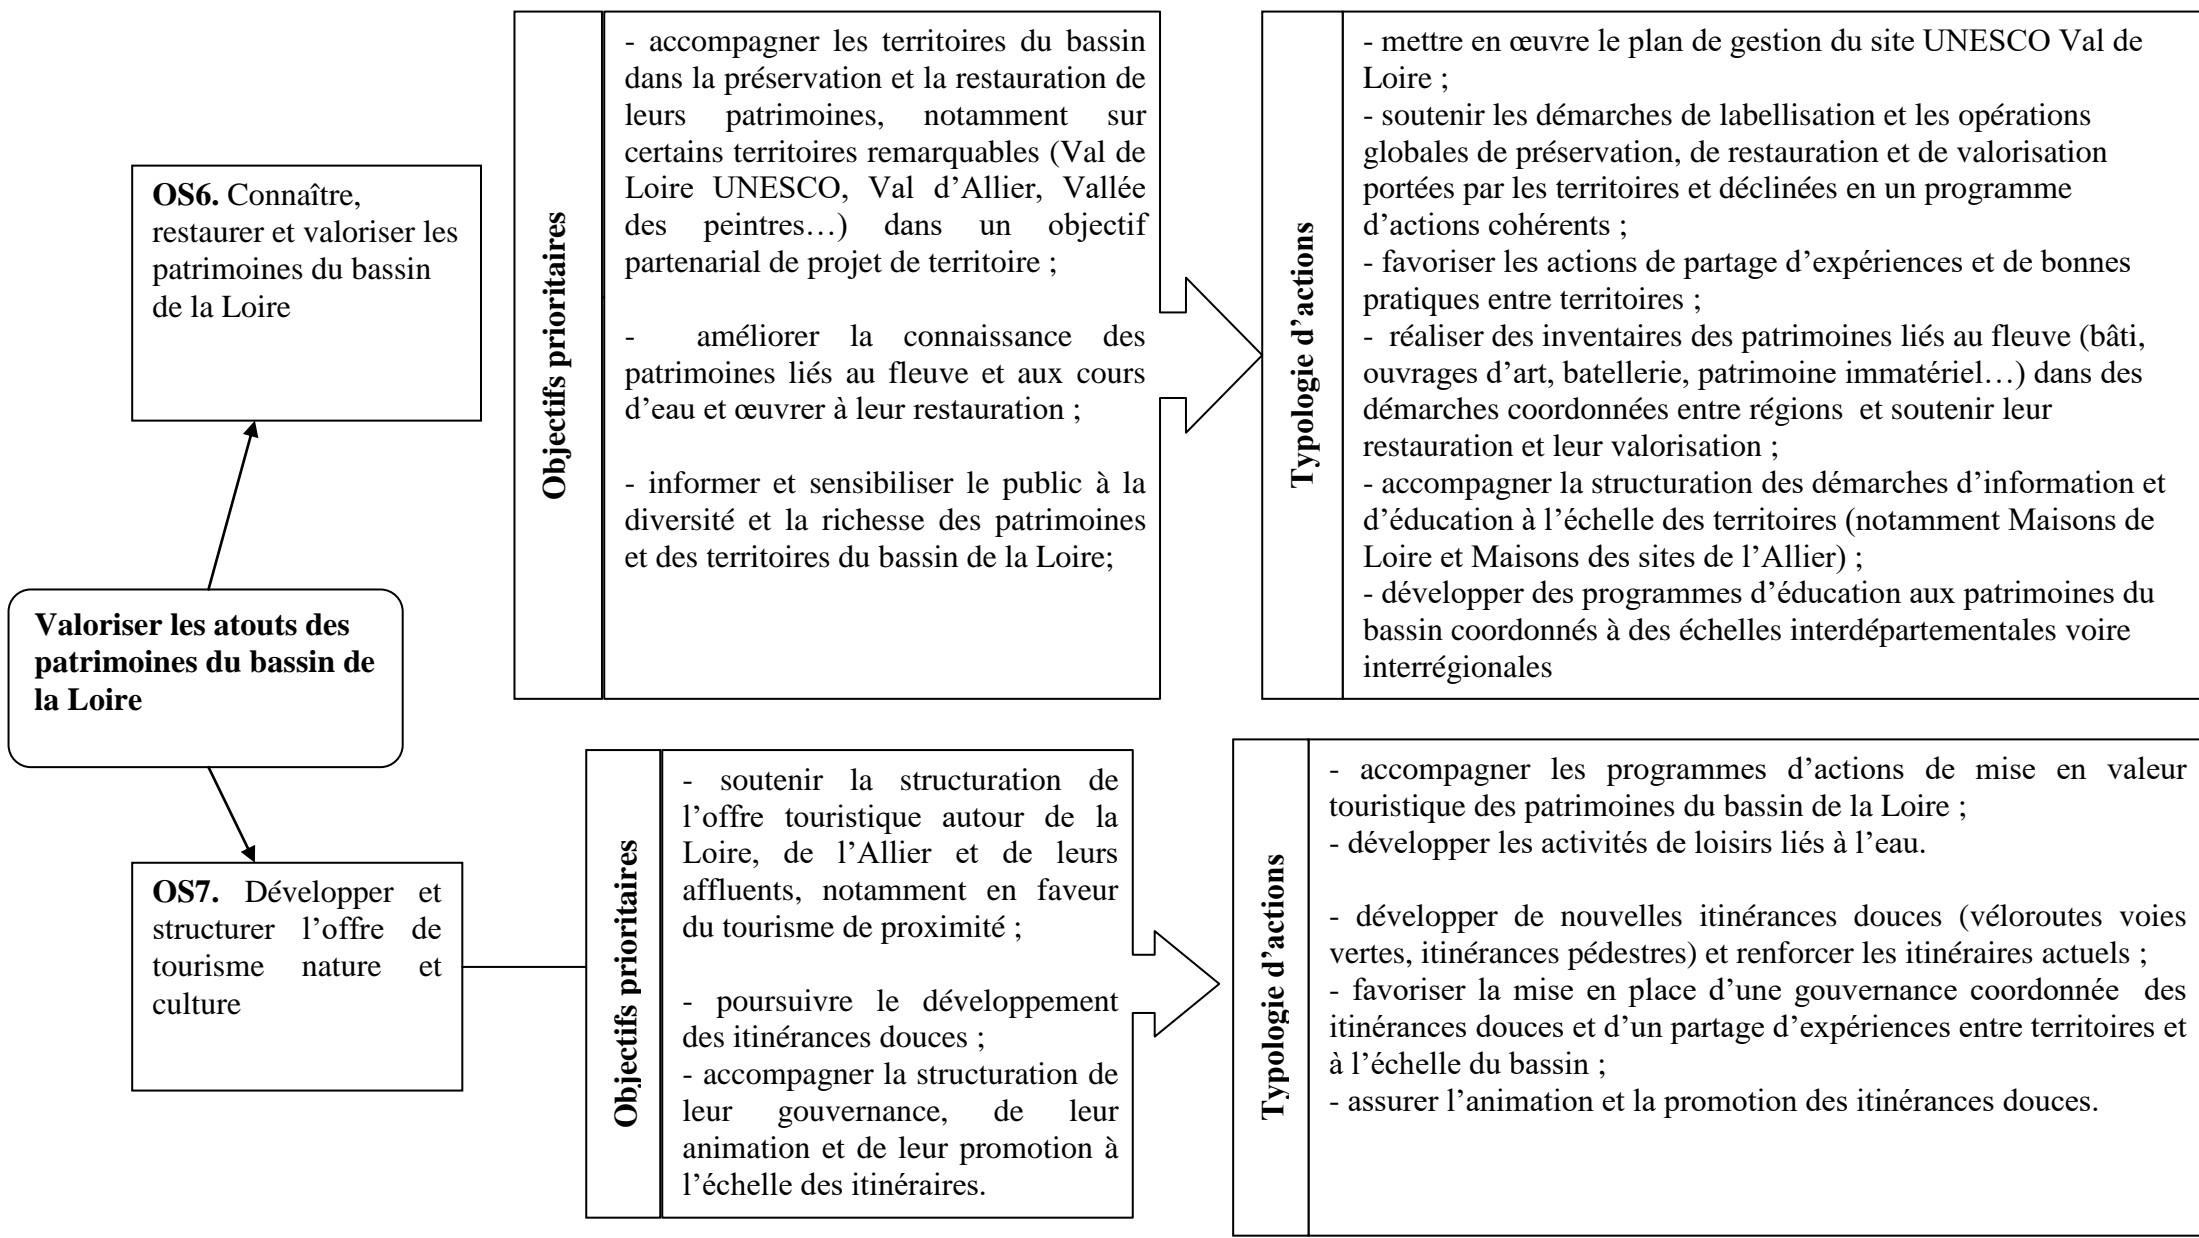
Valoriser les atouts des patrimoines du bassin de la Loire

OS6. Connaître, restaurer et valoriser les patrimoines du bassin de la Loire

Objectifs prioritaires

- accompagner les territoires du bassin dans la préservation et la restauration de leurs patrimoines, notamment sur certains territoires remarquables (Val de Loire UNESCO, Val d'Allier, Vallée des peintres…) dans un objectif partenarial de projet de territoire ;

- améliorer la connaissance des patrimoines liés au fleuve et aux cours d'eau et œuvrer à leur restauration ;

- informer et sensibiliser le public à la diversité et la richesse des patrimoines et des territoires du bassin de la Loire;

Typologie d'actions

- mettre en œuvre le plan de gestion du site UNESCO Val de Loire ;
- soutenir les démarches de labellisation et les opérations globales de préservation, de restauration et de valorisation portées par les territoires et déclinées en un programme d'actions cohérents ;
- favoriser les actions de partage d'expériences et de bonnes pratiques entre territoires ;
- réaliser des inventaires des patrimoines liés au fleuve (bâti, ouvrages d'art, batellerie, patrimoine immatériel…) dans des démarches coordonnées entre régions et soutenir leur restauration et leur valorisation ;
- accompagner la structuration des démarches d'information et d'éducation à l'échelle des territoires (notamment Maisons de Loire et Maisons des sites de l'Allier) ;
- développer des programmes d'éducation aux patrimoines du bassin coordonnés à des échelles interdépartementales voire interrégionales

OS7. Développer et structurer l'offre de tourisme nature et culture

Objectifs prioritaires

- soutenir la structuration de l'offre touristique autour de la Loire, de l'Allier et de leurs affluents, notamment en faveur du tourisme de proximité ;

- poursuivre le développement des itinérances douces ;
- accompagner la structuration de leur gouvernance, de leur animation et de leur promotion à l'échelle des itinéraires.

Typologie d'actions

- accompagner les programmes d'actions de mise en valeur touristique des patrimoines du bassin de la Loire ;
- développer les activités de loisirs liés à l'eau.

- développer de nouvelles itinérances douces (véloroutes voies vertes, itinérances pédestres) et renforcer les itinéraires actuels ;
- favoriser la mise en place d'une gouvernance coordonnée des itinérances douces et d'un partage d'expériences entre territoires et à l'échelle du bassin ;
- assurer l'animation et la promotion des itinérances douces.